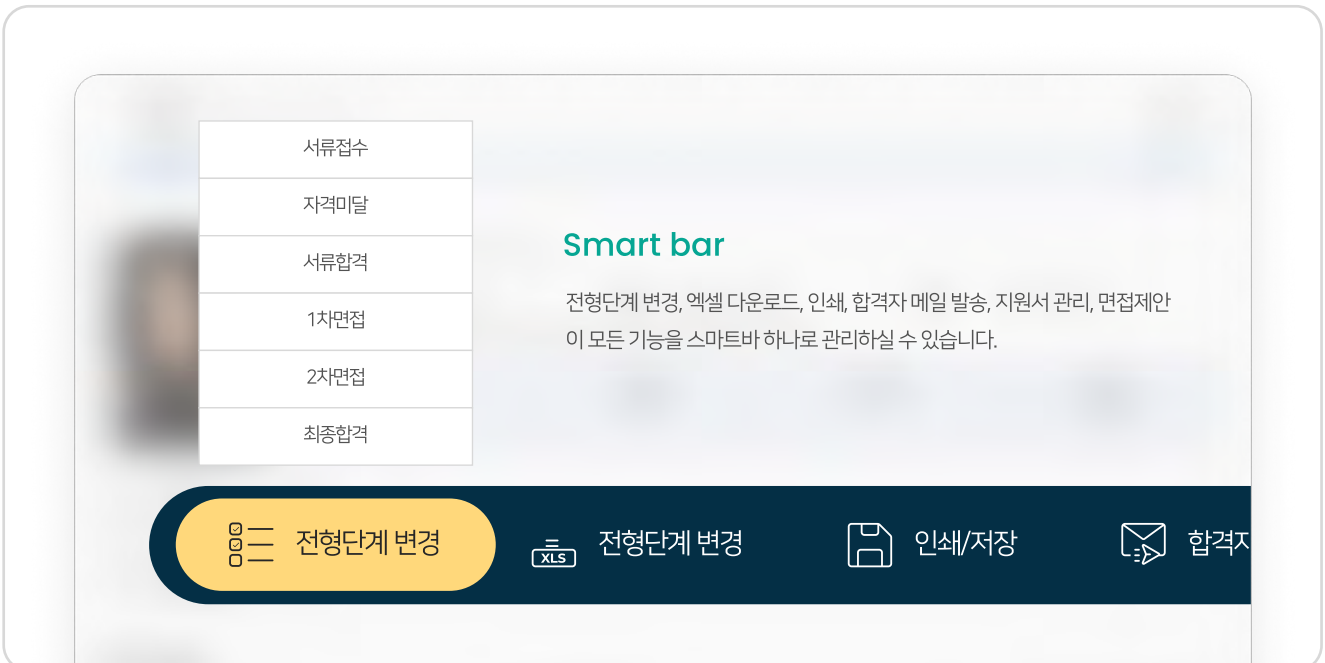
서류접수
자격미달
서류합격
1차면접
2차면접
최종합격

Smart bar

전형단계 변경, 엑셀 다운로드, 인쇄, 합격자 메일 발송, 지원서 관리, 면접제안 이 모든 기능을 스마트바 하나로 관리하실 수 있습니다.

전형단계 변경
XLS
전형단계 변경
인쇄/저장
합격ㅈ